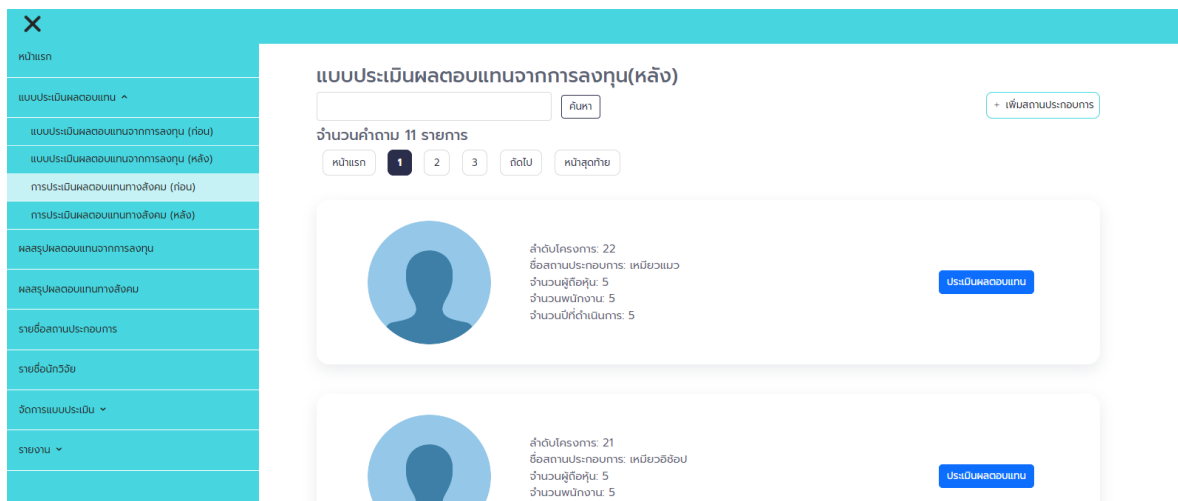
✕

หน้าแรก

แบบประเมินผลตอบแทน ^

แบบประเมินผลตอบแทนจากการลงทุน (ก่อน)

แบบประเมินผลตอบแทนจากการลงทุน (หลัง)

การประเมินผลตอบแทนทางสังคม (ก่อน)

การประเมินผลตอบแทนทางสังคม (หลัง)

ผลสรุปผลตอบแทนจากการลงทุน

ผลสรุปผลตอบแทนทางสังคม

รายชื่อสถานประกอบการ

รายชื่อนักวิจัย

จัดการแบบประเมิน ˅

รายงาน ˅

แบบประเมินผลตอบแทนจากการลงทุน(หลัง)

ค้นหา

+ เพิ่มสถานประกอบการ

จำนวนคำถาม 11 รายการ

หน้าแรก 1 2 3 ถัดไป หน้าสุดท้าย

ลำดับโครงการ: 22
ชื่อสถานประกอบการ: เหมียวแมว
จำนวนผู้ถือหุ้น: 5
จำนวนพนักงาน: 5
จำนวนปีที่ดำเนินการ: 5

ประเมินผลตอบแทน

ลำดับโครงการ: 21
ชื่อสถานประกอบการ: เหมียวอิช้อป
จำนวนผู้ถือหุ้น: 5
จำนวนพนักงาน: 5

ประเมินผลตอบแทน